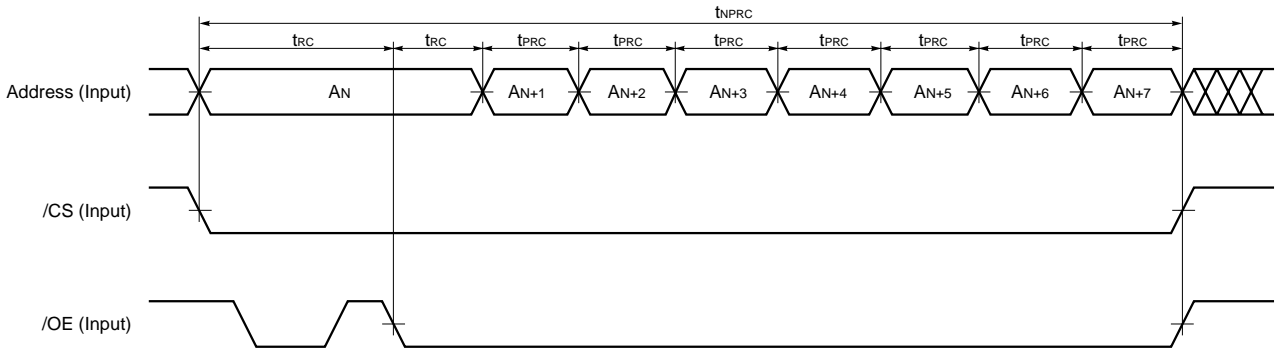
$t_{NPRC}$

$t_{RC}$ $t_{RC}$ $t_{PRC}$ $t_{PRC}$ $t_{PRC}$ $t_{PRC}$ $t_{PRC}$ $t_{PRC}$ $t_{PRC}$

Address (Input) $A_N$ $A_{N+1}$ $A_{N+2}$ $A_{N+3}$ $A_{N+4}$ $A_{N+5}$ $A_{N+6}$ $A_{N+7}$

/CS (Input)

/OE (Input)